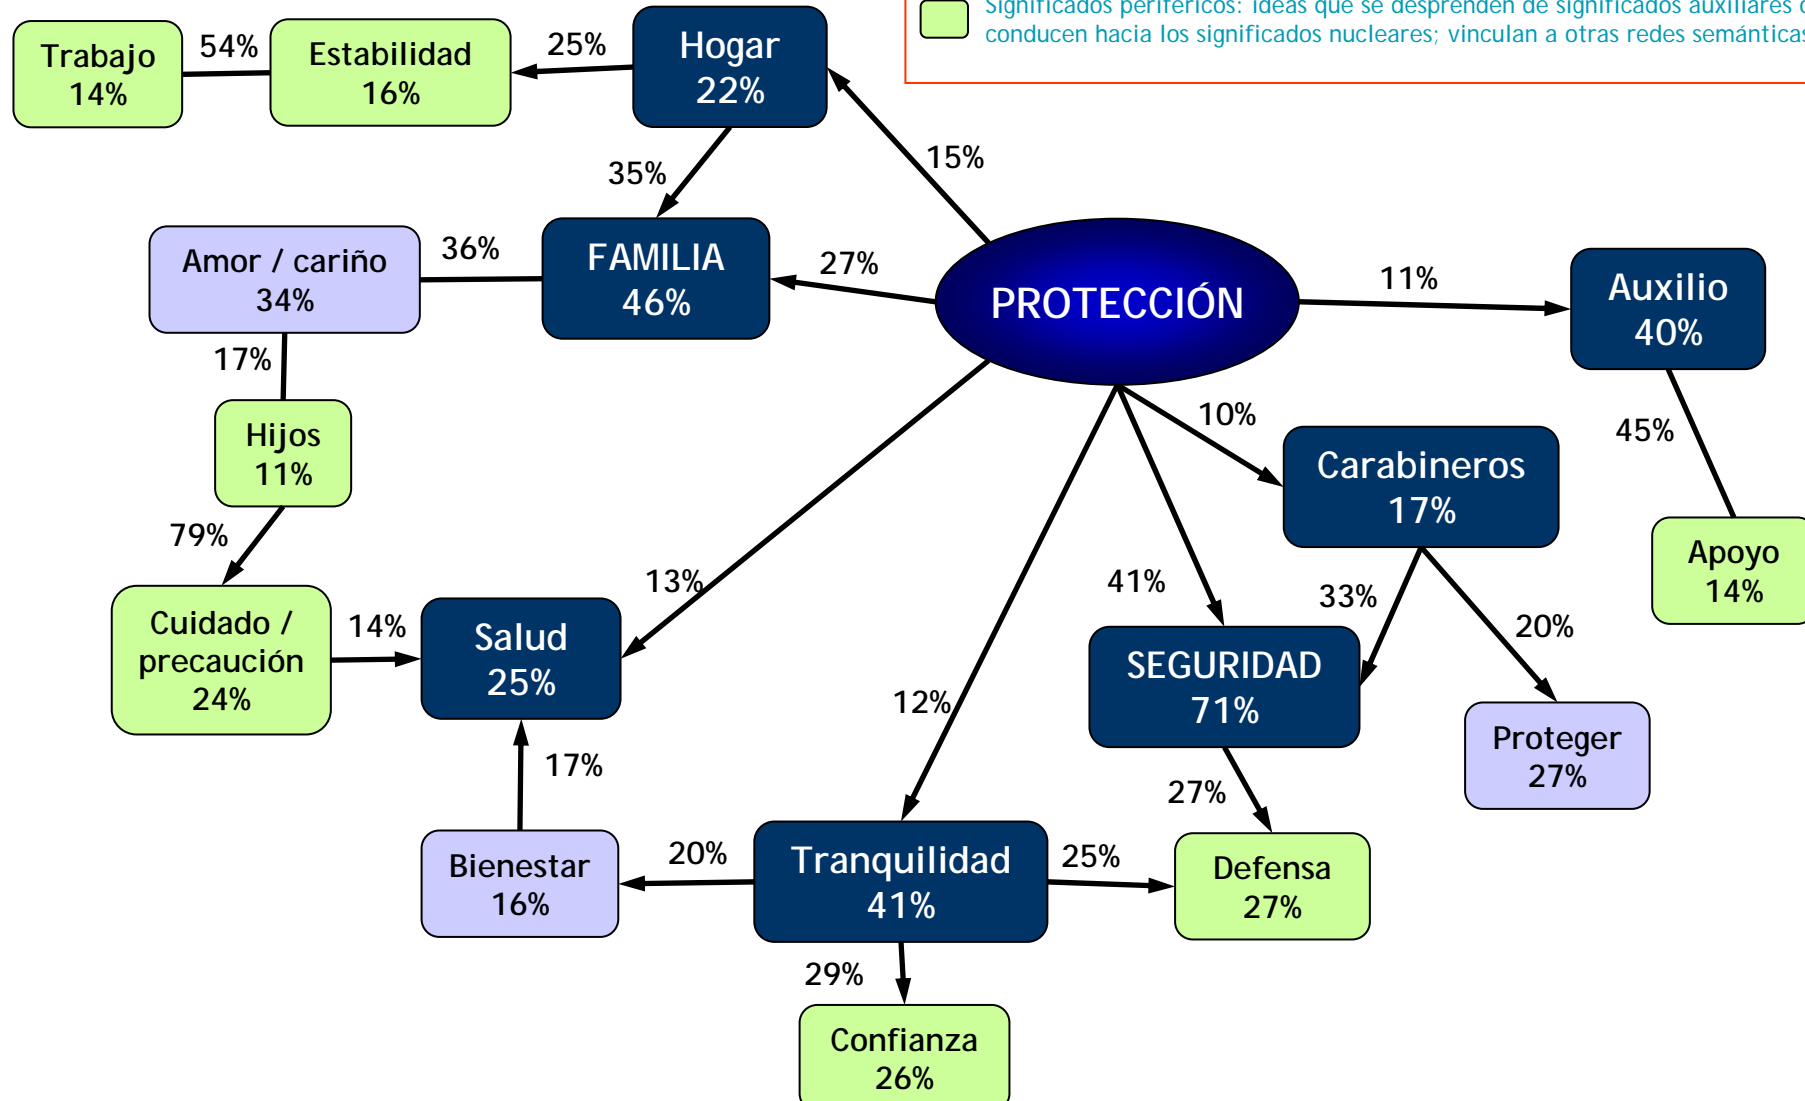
Significados periféricos: ideas que se desprenden de significados auxiliares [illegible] conducen hacia los significados nucleares; vinculan a otras redes semántica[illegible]

Trabajo 14%
54%
Estabilidad 16%
25%
Hogar 22%
15%
35%
Amor / cariño 34%
36%
FAMILIA 46%
27%
PROTECCIÓN
11%
Auxilio 40%
17%
Hijos 11%
10%
45%
Carabineros 17%
79%
Apoyo 14%
13%
41%
33%
Cuidado / precaución 24%
14%
Salud 25%
20%
SEGURIDAD 71%
12%
Proteger 27%
17%
27%
Bienestar 16%
20%
Tranquilidad 41%
25%
Defensa 27%
29%
Confianza 26%